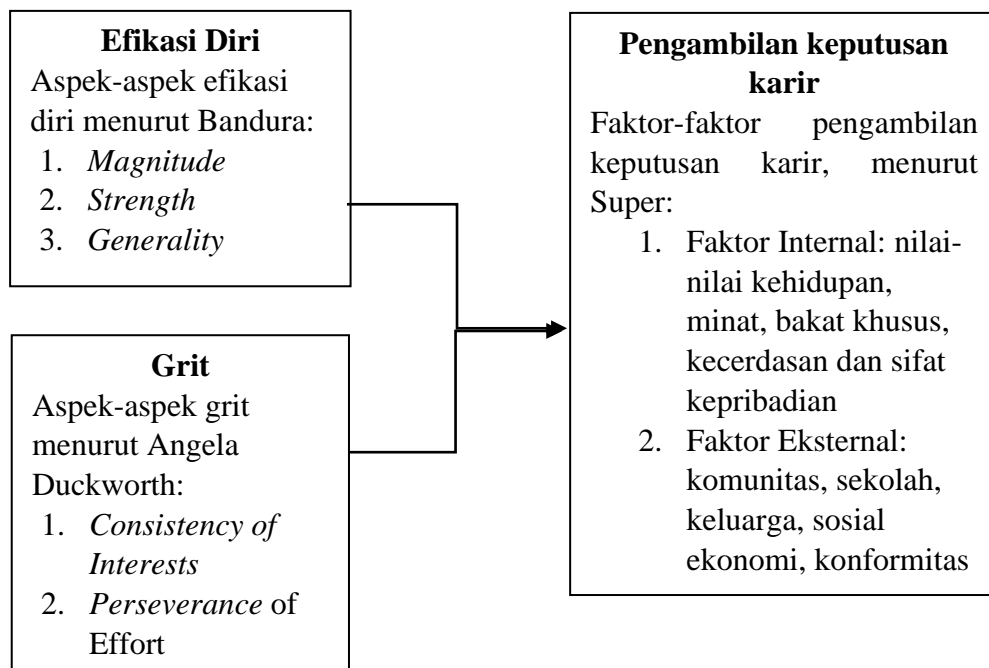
**Efikasi Diri**
Aspek-aspek efikasi diri menurut Bandura:
1. *Magnitude*
2. *Strength*
3. *Generality*

**Grit**
Aspek-aspek grit menurut Angela Duckworth:
1. *Consistency of Interests*
2. *Perseverance* of Effort

**Pengambilan keputusan karir**
Faktor-faktor pengambilan keputusan karir, menurut Super:
1. Faktor Internal: nilai-nilai kehidupan, minat, bakat khusus, kecerdasan dan sifat kepribadian
2. Faktor Eksternal: komunitas, sekolah, keluarga, sosial ekonomi, konformitas